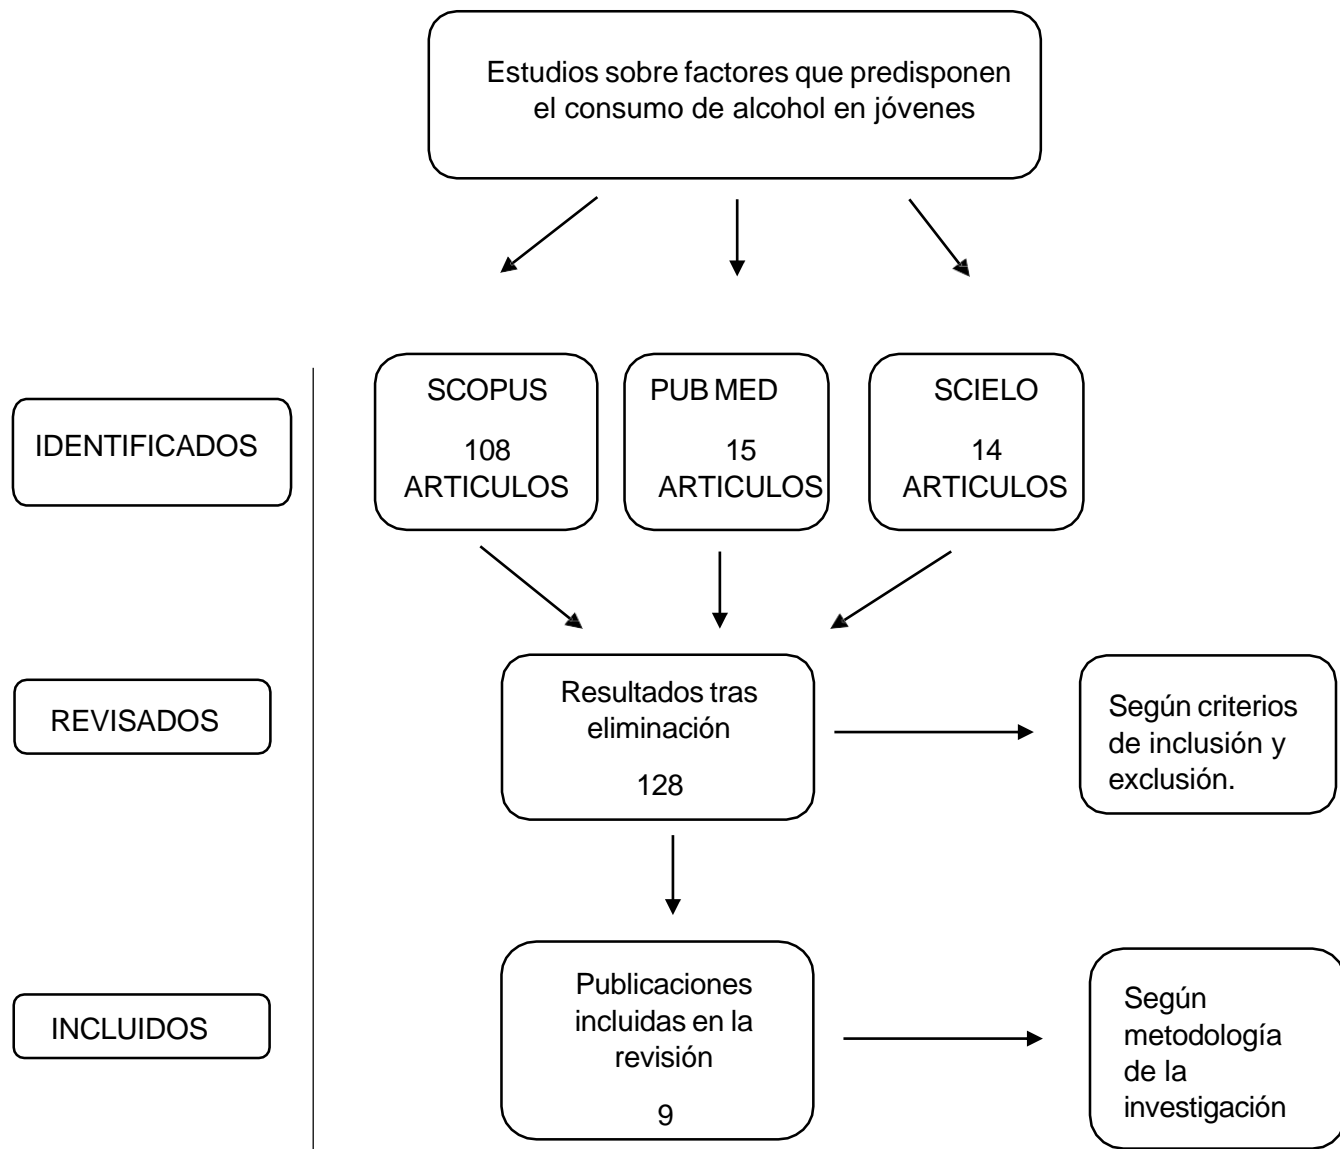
Estudios sobre factores que predisponen el consumo de alcohol en jóvenes

IDENTIFICADOS

SCOPUS

108 ARTICULOS

PUB MED

15 ARTICULOS

SCIELO

14 ARTICULOS

REVISADOS

Resultados tras eliminación

128

Según criterios de inclusión y exclusión.

INCLUIDOS

Publicaciones incluidas en la revisión

9

Según metodología de la investigación